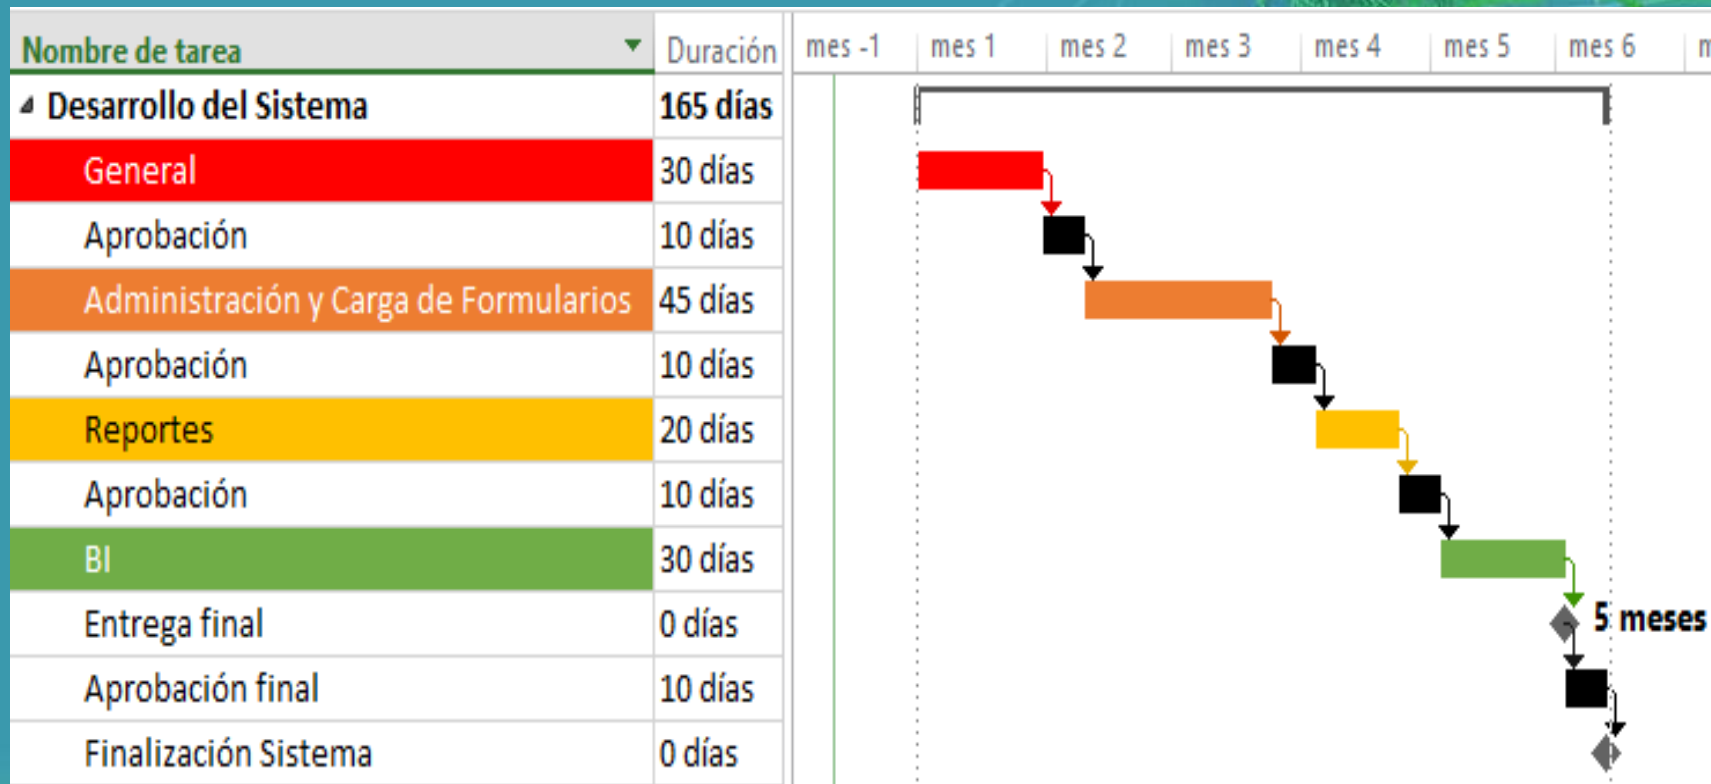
| Nombre de tarea | Duración |
|---|---|
| Desarrollo del Sistema | 165 días |
| General | 30 días |
| Aprobación | 10 días |
| Administración y Carga de Formularios | 45 días |
| Aprobación | 10 días |
| Reportes | 20 días |
| Aprobación | 10 días |
| BI | 30 días |
| Entrega final | 0 días |
| Aprobación final | 10 días |
| Finalización Sistema | 0 días |

mes -1 mes 1 mes 2 mes 3 mes 4 mes 5 mes 6 m

5 meses